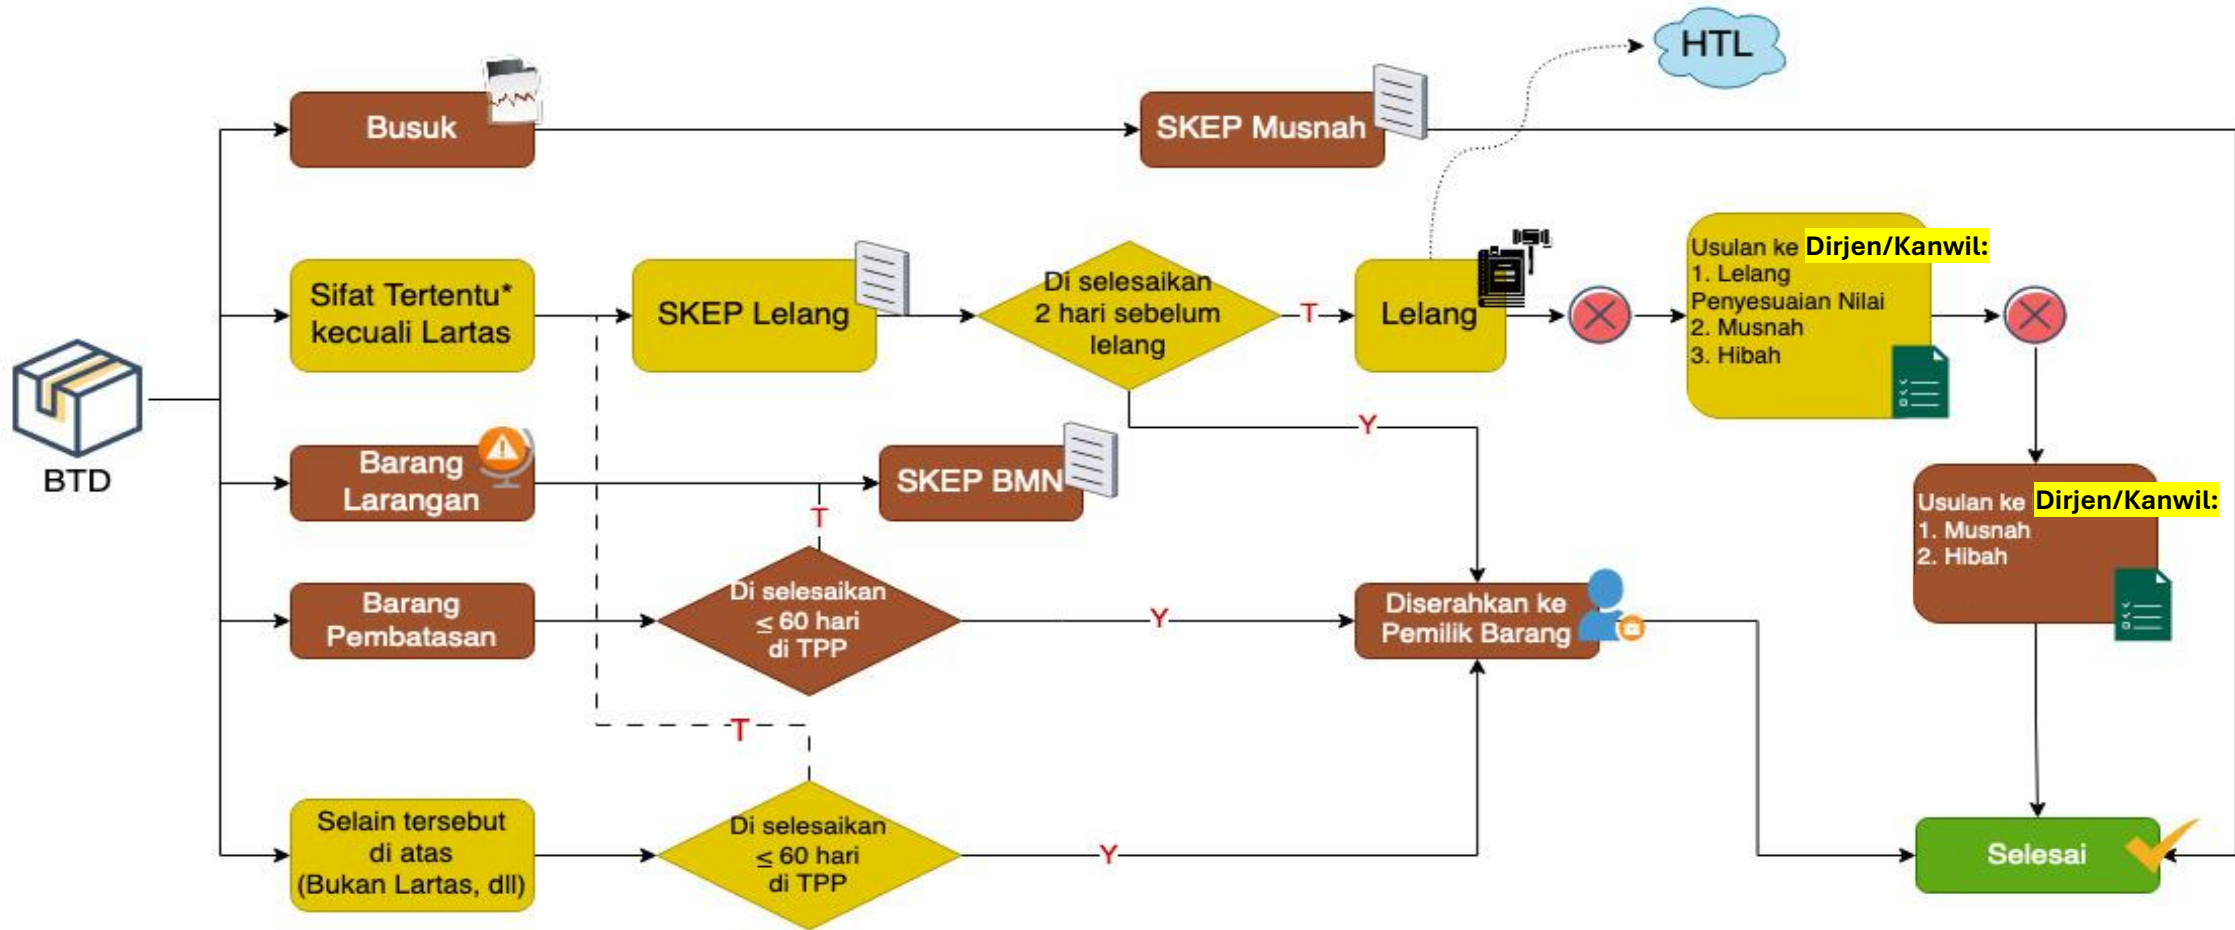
HTL

Busuk

SKEP Musnah

BTD

Sifat Tertentu* kecuali Lartas

SKEP Lelang

Di selesaikan 2 hari sebelum lelang

T

Lelang

Usulan ke Dirjen/Kanwil:
1. Lelang Penyesuaian Nilai
2. Musnah
3. Hibah

Y

Barang Larangan

SKEP BMN

T

Usulan ke Dirjen/Kanwil:
1. Musnah
2. Hibah

Barang Pembatasan

Di selesaikan $\leq$ 60 hari di TPP

Y

Diserahkan ke Pemilik Barang

T

Selain tersebut di atas (Bukan Lartas, dll)

Di selesaikan $\leq$ 60 hari di TPP

Y

Selesai